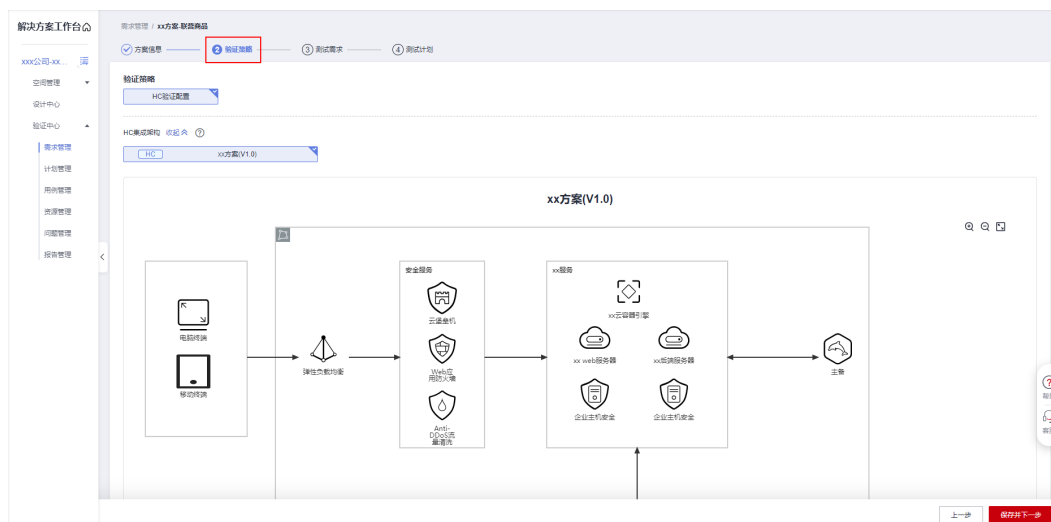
解决方案工作台

xxx公司-xx...
空间管理
设计中心
验证中心
需求管理
计划管理
用例管理
资源管理
问题管理
报告管理

需求管理 / xx方案-联营商品

方案信息 2 验证策略 3 测试需求 4 测试计划

验证策略
HC验证配置

HC集成架构 收起
HC xx方案(V1.0)

xx方案(V1.0)

电脑终端
移动终端
弹性负载均衡
安全服务
云堡垒机
Web应用防火墙
Anti-DDoS流量清洗
xx服务
xx云容器引擎
xx web服务器
xx后端服务器
企业主机安全
企业主机安全
主备

上一步 保存并下一步